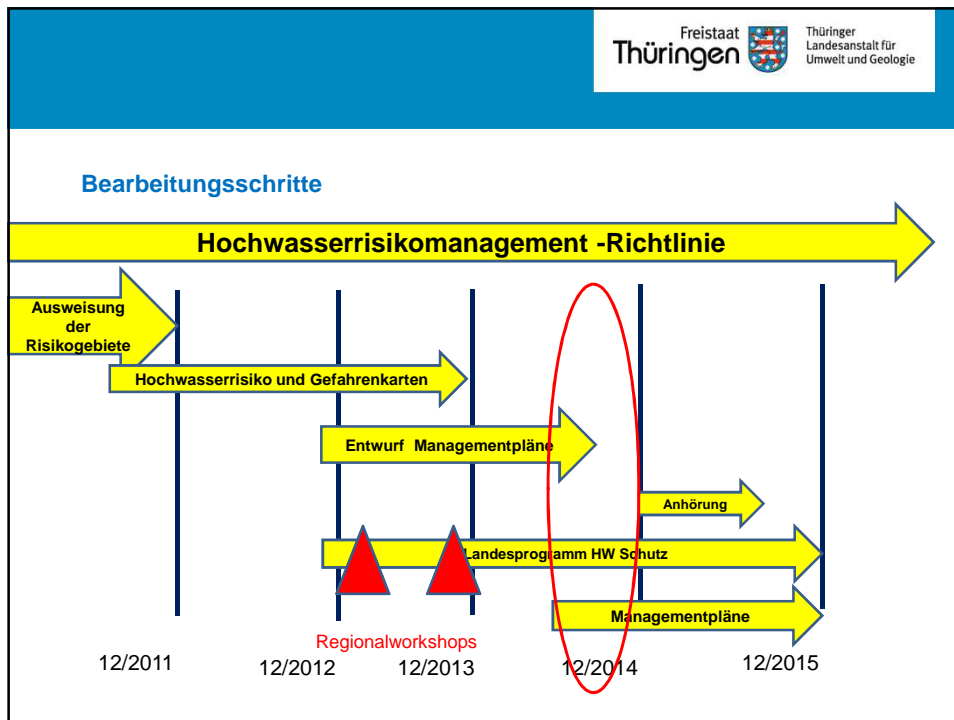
Freistaat Thüringen

Thüringer Landesanstalt für Umwelt und Geologie

Bearbeitungsschritte

Hochwasserrisikomanagement -Richtlinie

Ausweisung der Risikogebiete

Hochwasserrisiko und Gefahrenkarten

Entwurf Managementpläne

Anhörung

Landesprogramm HW Schutz

Managementpläne

Regionalworkshops

12/2011

12/2012

12/2013

12/2014

12/2015